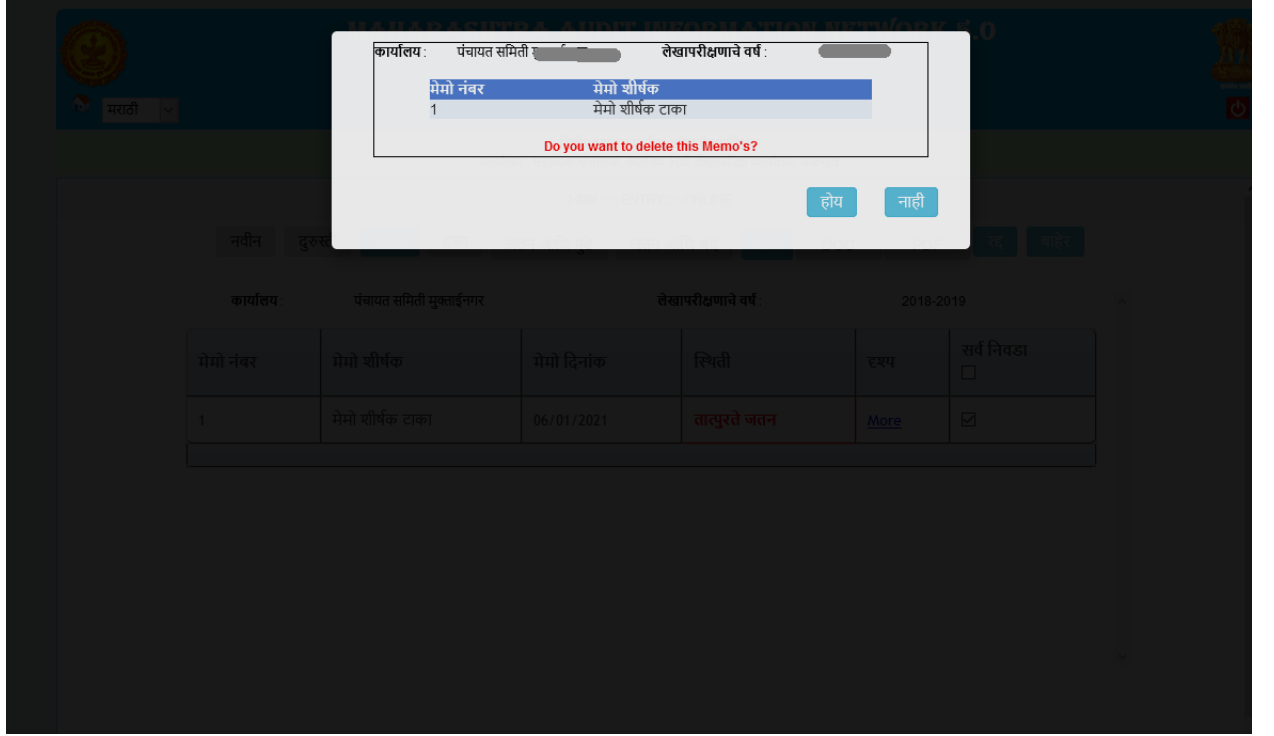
MAHARASHTRA AUDIT INFORMATION NETWORK 2.0

मराठी

कार्यालय : पंचायत समिती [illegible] लेखापरीक्षणाचे वर्ष : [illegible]

| मेमो नंबर | मेमो शीर्षक |
|---|---|
| 1 | मेमो शीर्षक टाका |

Do you want to delete this Memo's?

होय नाही

नवीन दुरु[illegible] रद्द बाहेर

कार्यालय: पंचायत समिती मुक्ताईनगर लेखापरीक्षणाचे वर्ष : 2018-2019

| मेमो नंबर | मेमो शीर्षक | मेमो दिनांक | स्थिती | दृश्य | सर्व निवडा ☐ |
|---|---|---|---|---|---|
| 1 | मेमो शीर्षक टाका | 06/01/2021 | तात्पुरते जतन | More | ☑ |